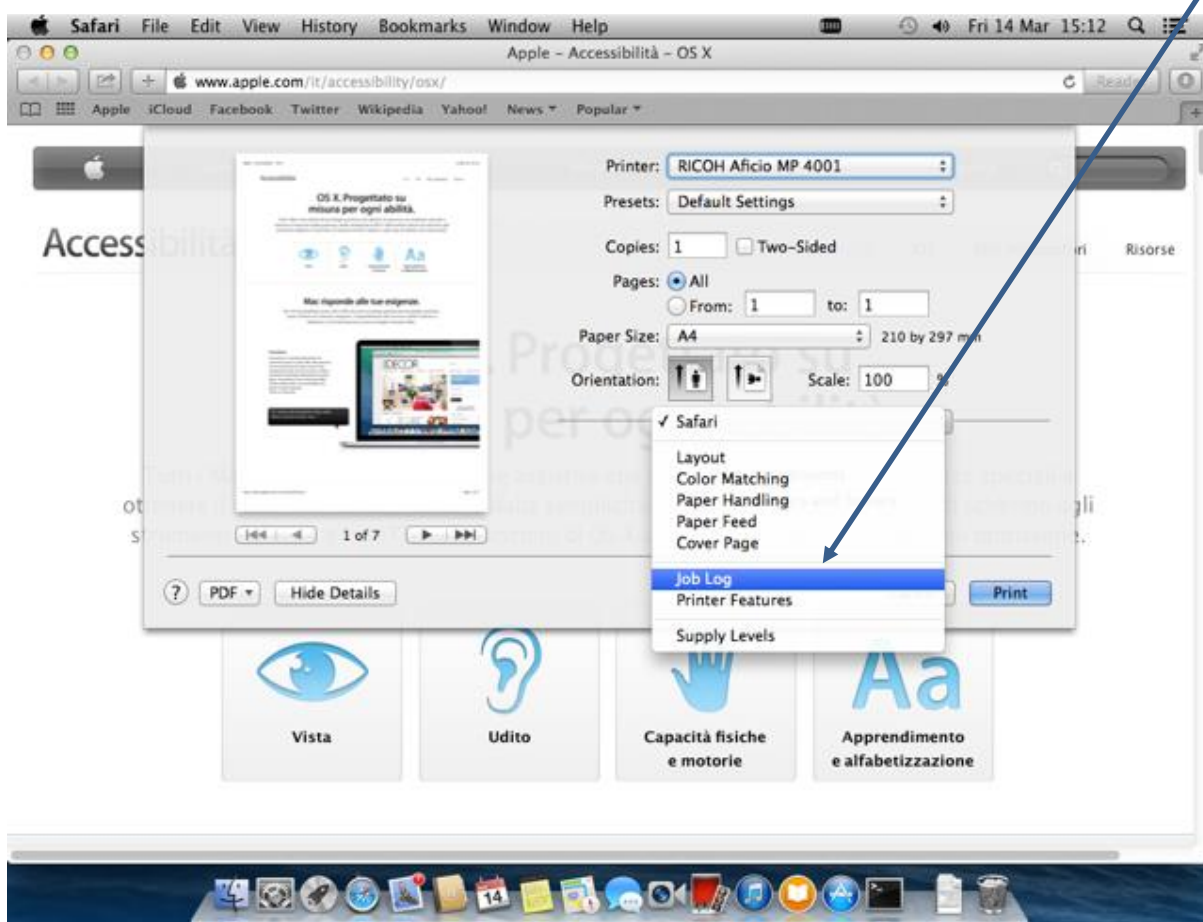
Safari File Edit View History Bookmarks Window Help
Fri 14 Mar 15:12

Apple – Accessibilità – OS X

www.apple.com/it/accessibility/osx/

Reader

Apple iCloud Facebook Twitter Wikipedia Yahoo! News Popular

Accessibilità

Risorse

OS X. Progettato su misura per ogni abilità.

Mac risponde alle tue esigenze.

Printer: RICOH Aficio MP 4001
Presets: Default Settings
Copies: 1 Two-Sided
Pages: All
From: 1 to: 1
Paper Size: A4 210 by 297 mm
Orientation: Scale: 100 %

✓ Safari
Layout
Color Matching
Paper Handling
Paper Feed
Cover Page
Job Log
Printer Features
Supply Levels

1 of 7

? PDF Hide Details Print

Vista

Udito

Capacità fisiche e motorie

Apprendimento e alfabetizzazione

14